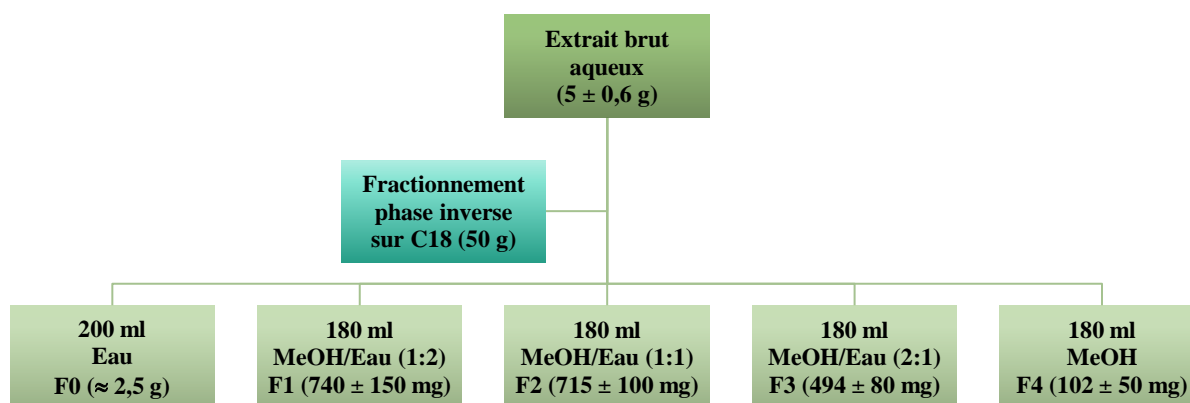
Extrait brut aqueux (5 ± 0,6 g)

Fractionnement phase inverse sur C18 (50 g)

200 ml
Eau
F0 (≈ 2,5 g)

180 ml
MeOH/Eau (1:2)
F1 (740 ± 150 mg)

180 ml
MeOH/Eau (1:1)
F2 (715 ± 100 mg)

180 ml
MeOH/Eau (2:1)
F3 (494 ± 80 mg)

180 ml
MeOH
F4 (102 ± 50 mg)